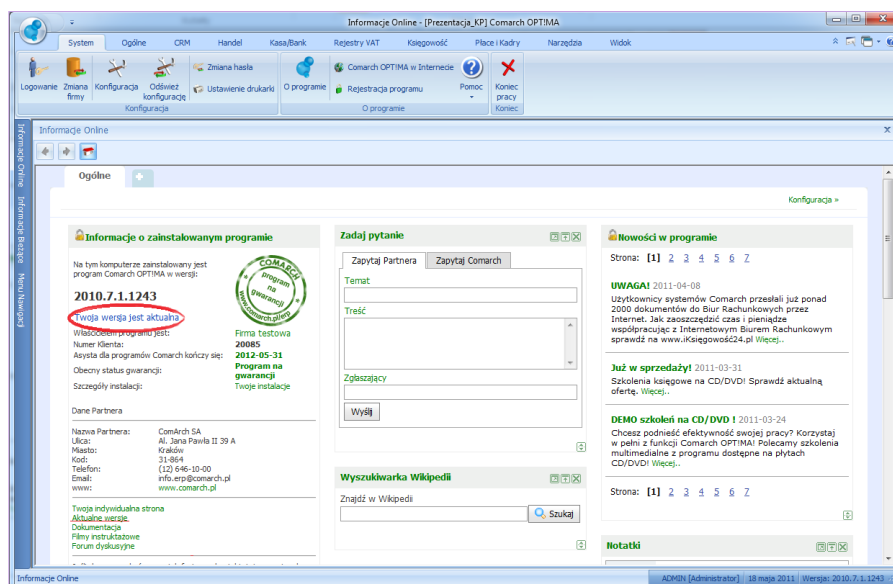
Informacje Online - [Prezentacja_KP] Comarch OPT!MA

System Ogólne CRM Handel Kasa/Bank Rejestry VAT Księgowość Płace i Kadry Narzędzia Widok

Logowanie Zmiana firmy Konfiguracja Odśwież konfigurację Zmiana hasła Ustawienie drukarki
Konfiguracja
O programie Comarch OPT!MA w Internecie Rejestracja programu Pomoc
O programie
Koniec pracy
Koniec

Informacje Online Informacje Bieżące Menu Nawigacji

Informacje Online

Ogólne

Konfiguracja »

Informacje o zainstalowanym programie

Na tym komputerze zainstalowany jest program Comarch OPT!MA w wersji:

2010.7.1.1243

COMARCH program na gwarancji www.comarch.pl/erp

Twoja wersja jest aktualna

Właścicielem programu jest: Firma testowa
Numer Klienta: 20085
Asysta dla programów Comarch kończy się: 2012-05-31
Obecny status gwarancji: Program na gwarancji
Szczegóły instalacji: Twoje instalacje

Dane Partnera

Nazwa Partnera: ComArch SA
Ulica: Al. Jana Pawła II 39 A
Miasto: Kraków
Kod: 31-864
Telefon: (12) 646-10-00
Email: info.erp@comarch.pl
www: www.comarch.pl

Twoja indywidualna strona
Aktualne wersje
Dokumentacja
Filmy instruktażowe
Forum dyskusyjne

Zadaj pytanie

Zapytaj Partnera Zapytaj Comarch

Temat

Treść

Zgłaszający

Wyślij

Wyszukiwarka Wikipedii

Znajdź w Wikipedii

Szukaj

Nowości w programie

Strona: [1] 2 3 4 5 6 7

UWAGA! 2011-04-08
Użytkownicy systemów Comarch przesłali już ponad 2000 dokumentów do Biur Rachunkowych przez Internet. Jak zaoszczędzić czas i pieniądze współpracując z Internetowym Biurem Rachunkowym sprawdź na www.iKsięgowość24.pl Więcej..

Już w sprzedaży! 2011-03-31
Szkolenia księgowe na CD/DVD! Sprawdź aktualną ofertę. Więcej..

DEMO szkoleń na CD/DVD ! 2011-03-24
Chcesz podnieść efektywność swojej pracy? Korzystaj w pełni z funkcji Comarch OPT!MA! Polecamy szkolenia multimedialne z programu dostępne na płytach CD/DVD! Więcej..

Strona: [1] 2 3 4 5 6 7

Notatki

Informacje Online ADMIN [Administrator] 18 maja 2011 Wersja: 2010.7.1.1243